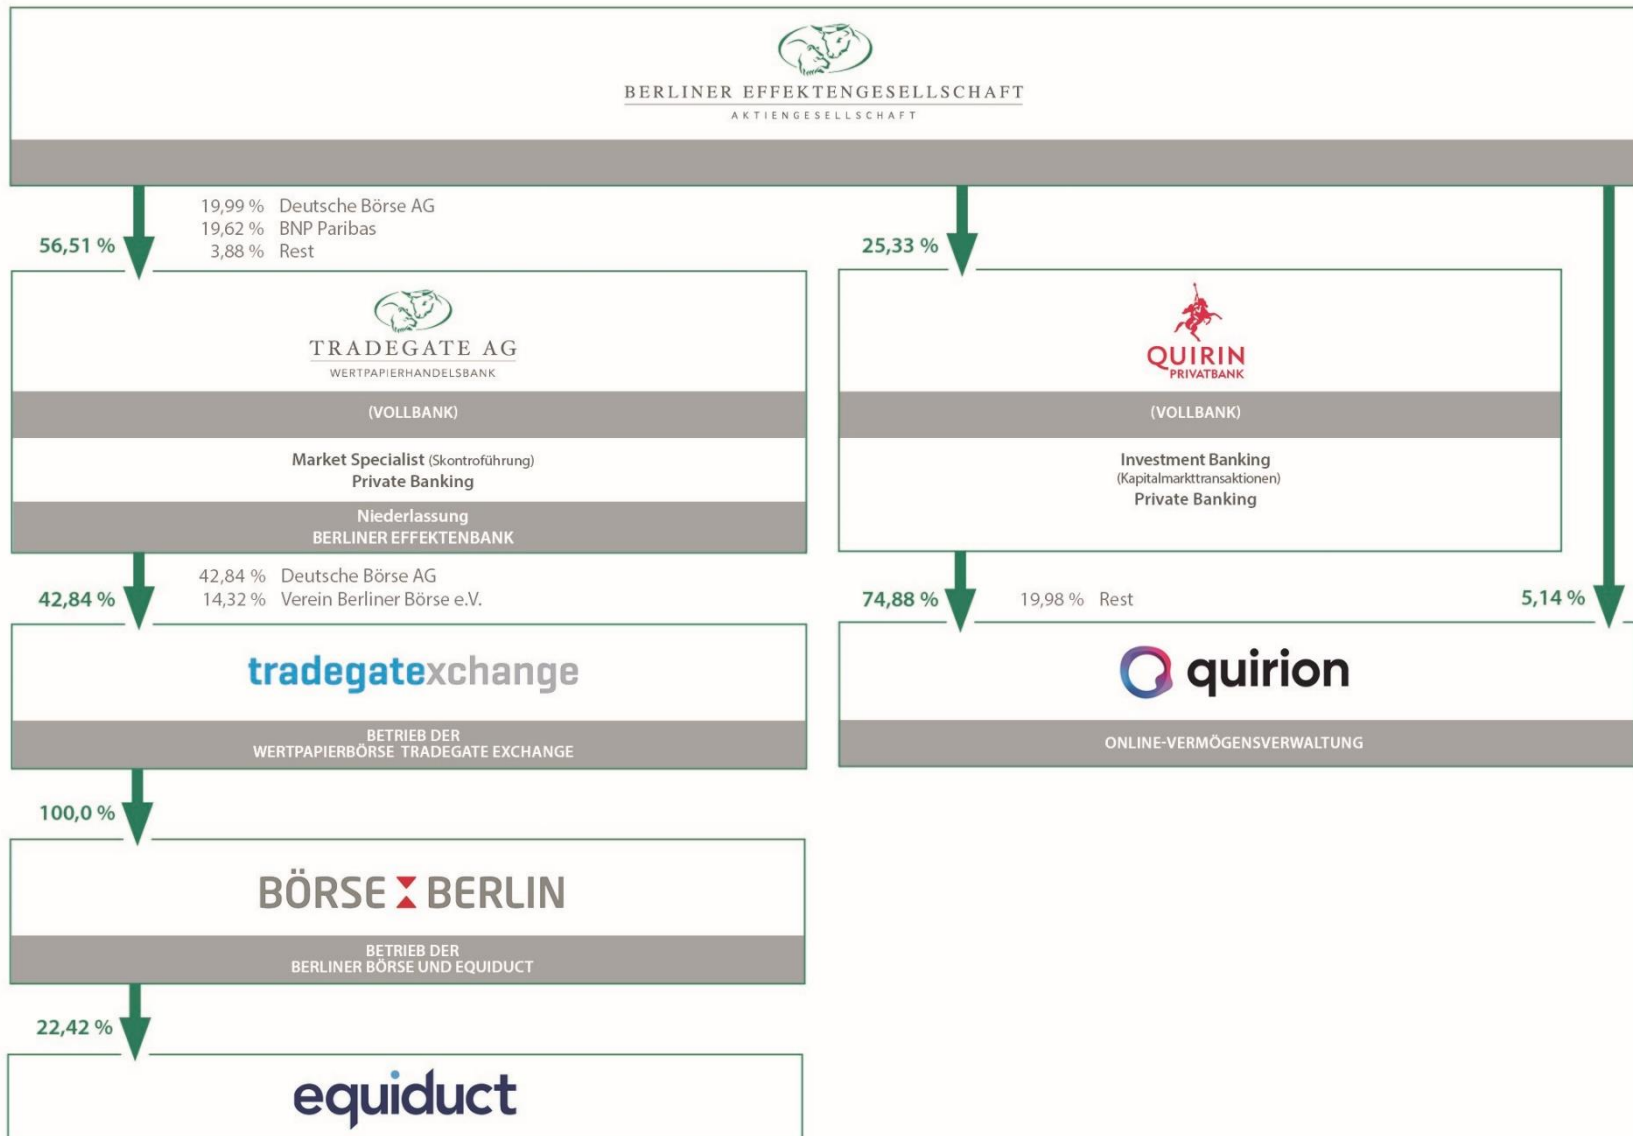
BERLINER EFFEKTENGESELLSCHAFT
AKTIENGESELLSCHAFT

56,51 %
19,99 % Deutsche Börse AG
19,62 % BNP Paribas
3,88 % Rest

TRADEGATE AG
WERTPAPIERHANDELSBANK
(VOLLBANK)
Market Specialist (Skontroführung)
Private Banking
Niederlassung
BERLINER EFFEKTENBANK

25,33 %

QUIRIN
PRIVATBANK
(VOLLBANK)
Investment Banking
(Kapitalmarkttransaktionen)
Private Banking

42,84 %
42,84 % Deutsche Börse AG
14,32 % Verein Berliner Börse e.V.

tradegatexchange
BETRIEB DER
WERTPAPIERBÖRSE TRADEGATE EXCHANGE

74,88 %
19,98 % Rest
5,14 %

quirion
ONLINE-VERMÖGENSVERWALTUNG

100,0 %

BÖRSE BERLIN
BETRIEB DER
BERLINER BÖRSE UND EQUIDUCT

22,42 %

equiduct